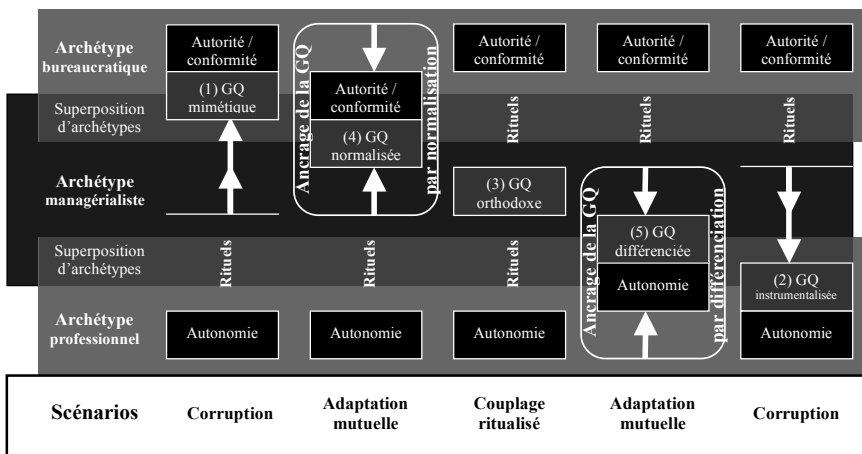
Archétype bureaucratique

Superposition d'archétypes

Archétype managérialiste

Superposition d'archétypes

Archétype professionnel

Autorité / conformité

(1) GQ mimétique

Autonomie

Ancrage de la GQ par normalisation

Autorité / conformité

(4) GQ normalisée

Rituels

Autonomie

Autorité / conformité

Rituels

(3) GQ orthodoxe

Rituels

Autonomie

Autorité / conformité

Rituels

Ancrage de la GQ par différenciation

(5) GQ différenciée

Autonomie

Autorité / conformité

Rituels

(2) GQ instrumentalisée

Autonomie

Rituels

| Scénarios | Corruption | Adaptation mutuelle | Couplage ritualisé | Adaptation mutuelle | Corruption |
|---|---|---|---|---|---|